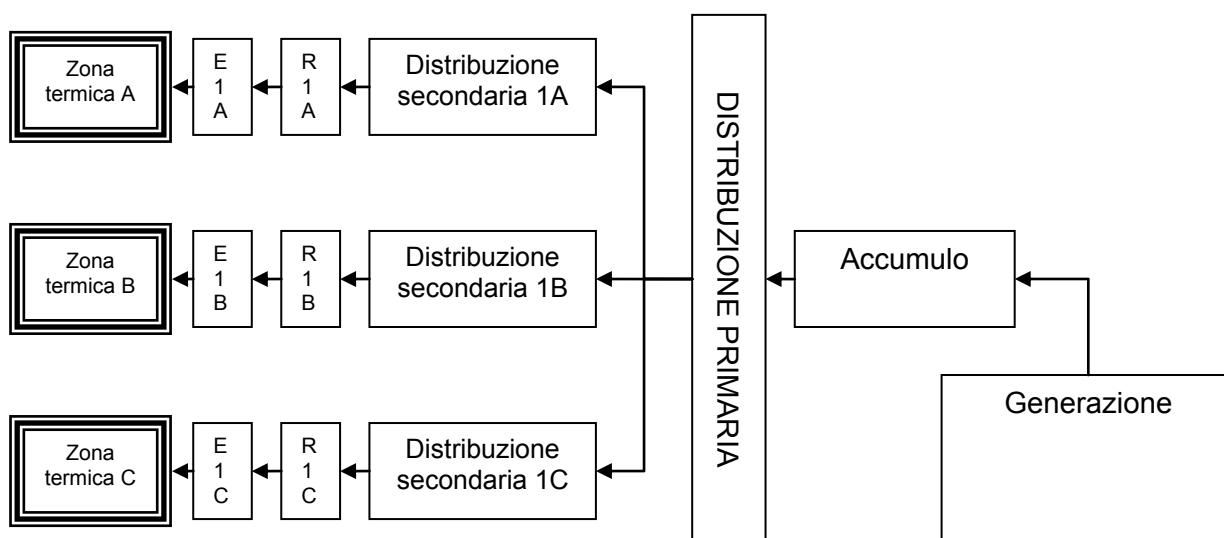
Zona termica A

E
1
A

R
1
A

Distribuzione secondaria 1A

Zona termica B

E
1
B

R
1
B

Distribuzione secondaria 1B

Zona termica C

E
1
C

R
1
C

Distribuzione secondaria 1C

DISTRIBUZIONE PRIMARIA

Accumulo

Generazione